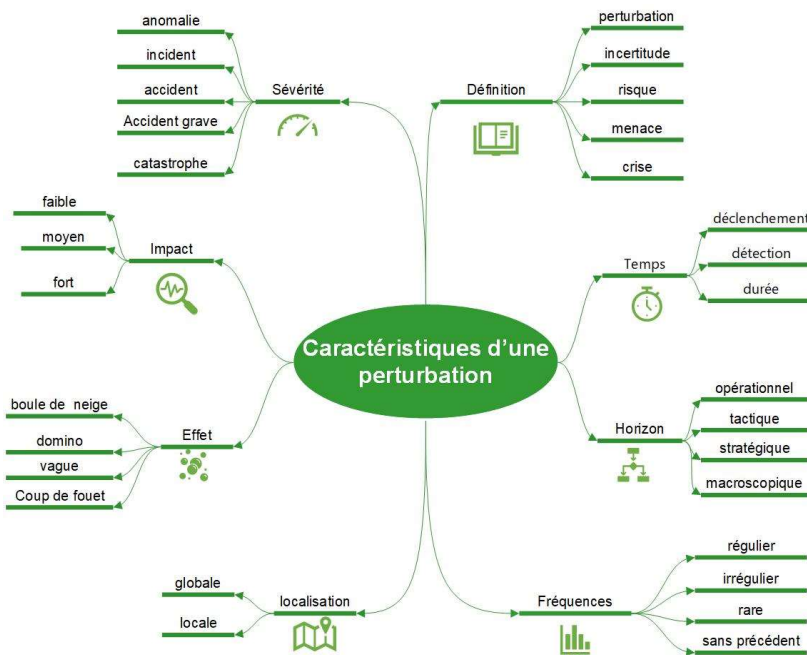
Caractéristiques d'une perturbation

Sévérité
anomalie
incident
accident
Accident grave
catastrophe

Définition
perturbation
incertitude
risque
menace
crise

Impact
faible
moyen
fort

Temps
déclenchement
détection
durée

Effet
boule de neige
domino
vague
Coup de fouet

Horizon
opérationnel
tactique
stratégique
macroscopique

localisation
globale
locale

Fréquences
régulier
irrégulier
rare
sans précédent